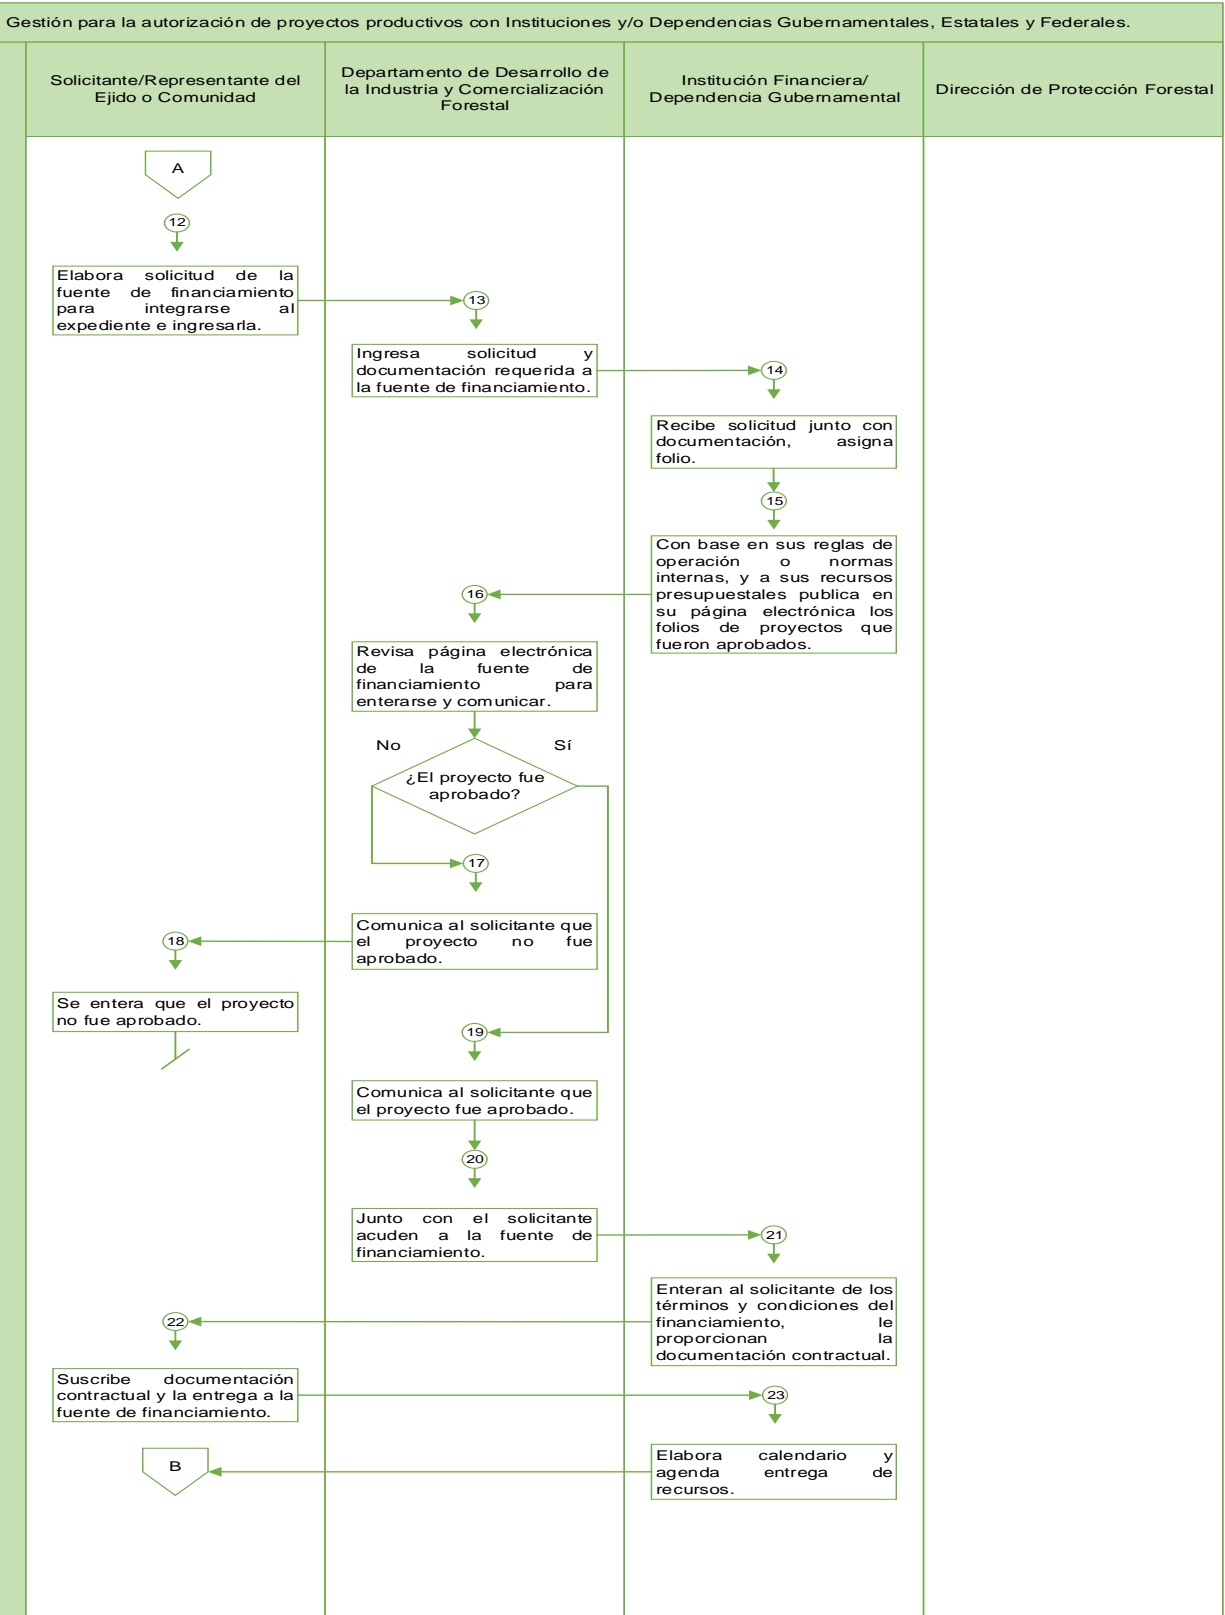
Gestión para la autorización de proyectos productivos con Instituciones y/o Dependencias Gubernamentales, Estatales y Federales.

| Solicitante/Representante del Ejido o Comunidad | Departamento de Desarrollo de la Industria y Comercialización Forestal | Institución Financiera/ Dependencia Gubernamental | Dirección de Protección Forestal |
|---|---|---|---|

A

12

Elabora solicitud de la fuente de financiamiento para integrarse al expediente e ingresarla.

13

Ingresa solicitud y documentación requerida a la fuente de financiamiento.

14

Recibe solicitud junto con documentación, asigna folio.

15

Con base en sus reglas de operación o normas internas, y a sus recursos presupuestales publica en su página electrónica los folios de proyectos que fueron aprobados.

16

Revisa página electrónica de la fuente de financiamiento para enterarse y comunicar.

No

Sí

¿El proyecto fue aprobado?

17

Comunica al solicitante que el proyecto no fue aprobado.

18

Se entera que el proyecto no fue aprobado.

19

Comunica al solicitante que el proyecto fue aprobado.

20

Junto con el solicitante acuden a la fuente de financiamiento.

21

Enteran al solicitante de los términos y condiciones del financiamiento, le proporcionan la documentación contractual.

22

Suscribe documentación contractual y la entrega a la fuente de financiamiento.

23

Elabora calendario y agenda entrega de recursos.

B